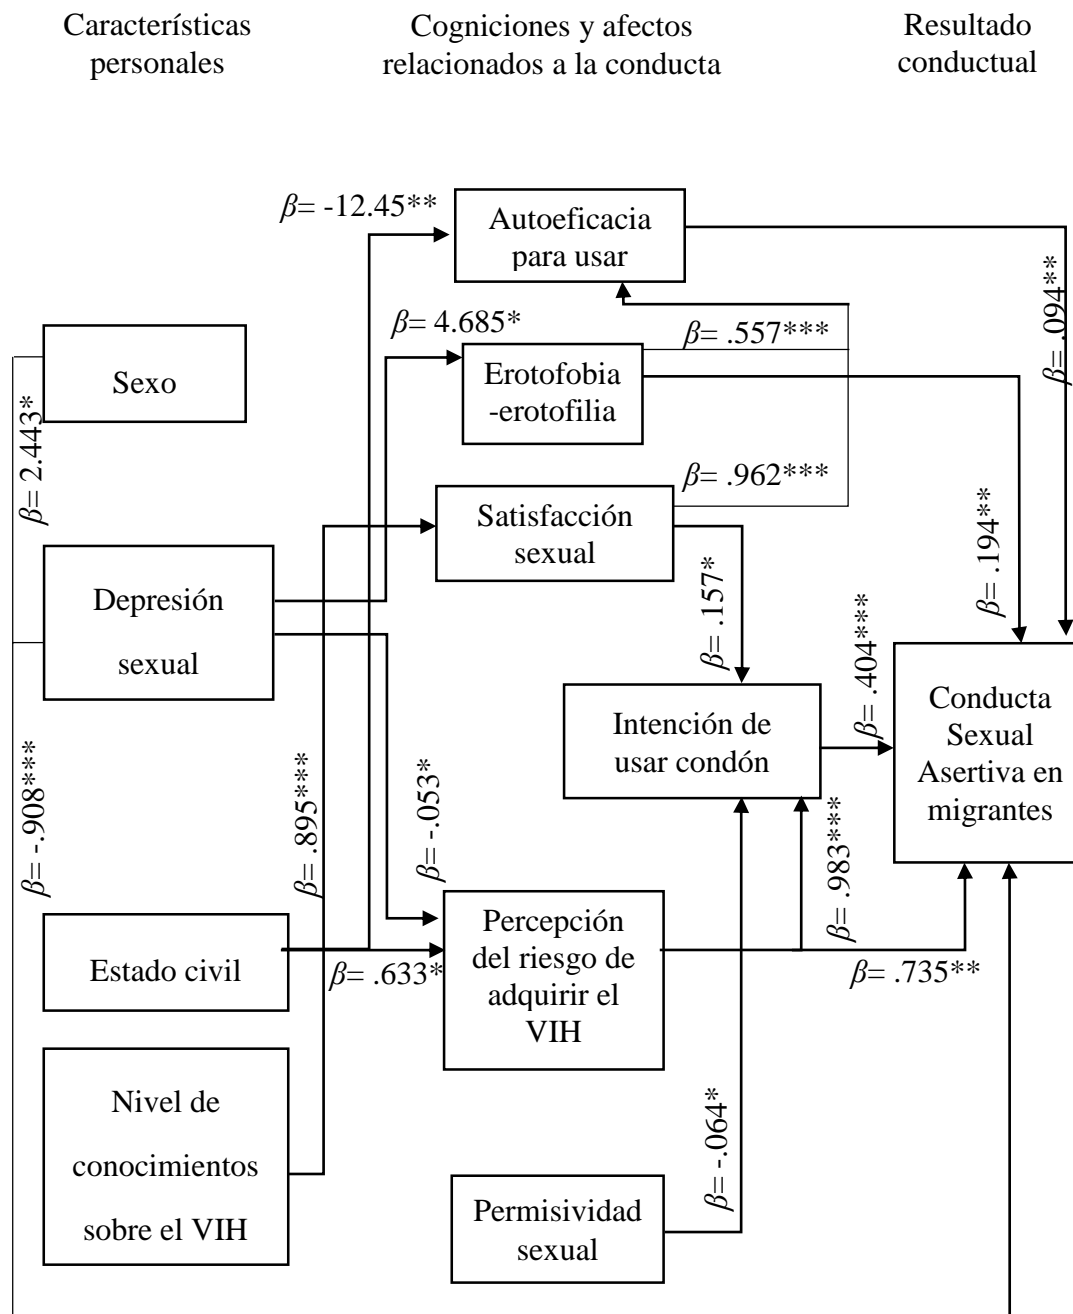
Características personales

Cogniciones y afectos relacionados a la conducta

Resultado conductual

$\beta$= -12.45**

Autoeficacia para usar

$\beta$= .094**

$\beta$= 4.685*

$\beta$= .557***

Sexo

Erotofobia -erotofilia

$\beta$= 2.443*

$\beta$= .962***

Satisfacción sexual

$\beta$= .194**

Depresión sexual

$\beta$= .157*

$\beta$= .404***

Conducta Sexual Asertiva en migrantes

Intención de usar condón

$\beta$= -.908***

$\beta$= .895***

$\beta$= -.053*

$\beta$= .983***

Percepción del riesgo de adquirir el VIH

Estado civil

$\beta$= .633*

$\beta$= .735**

Nivel de conocimientos sobre el VIH

$\beta$= -.064*

Permisividad sexual